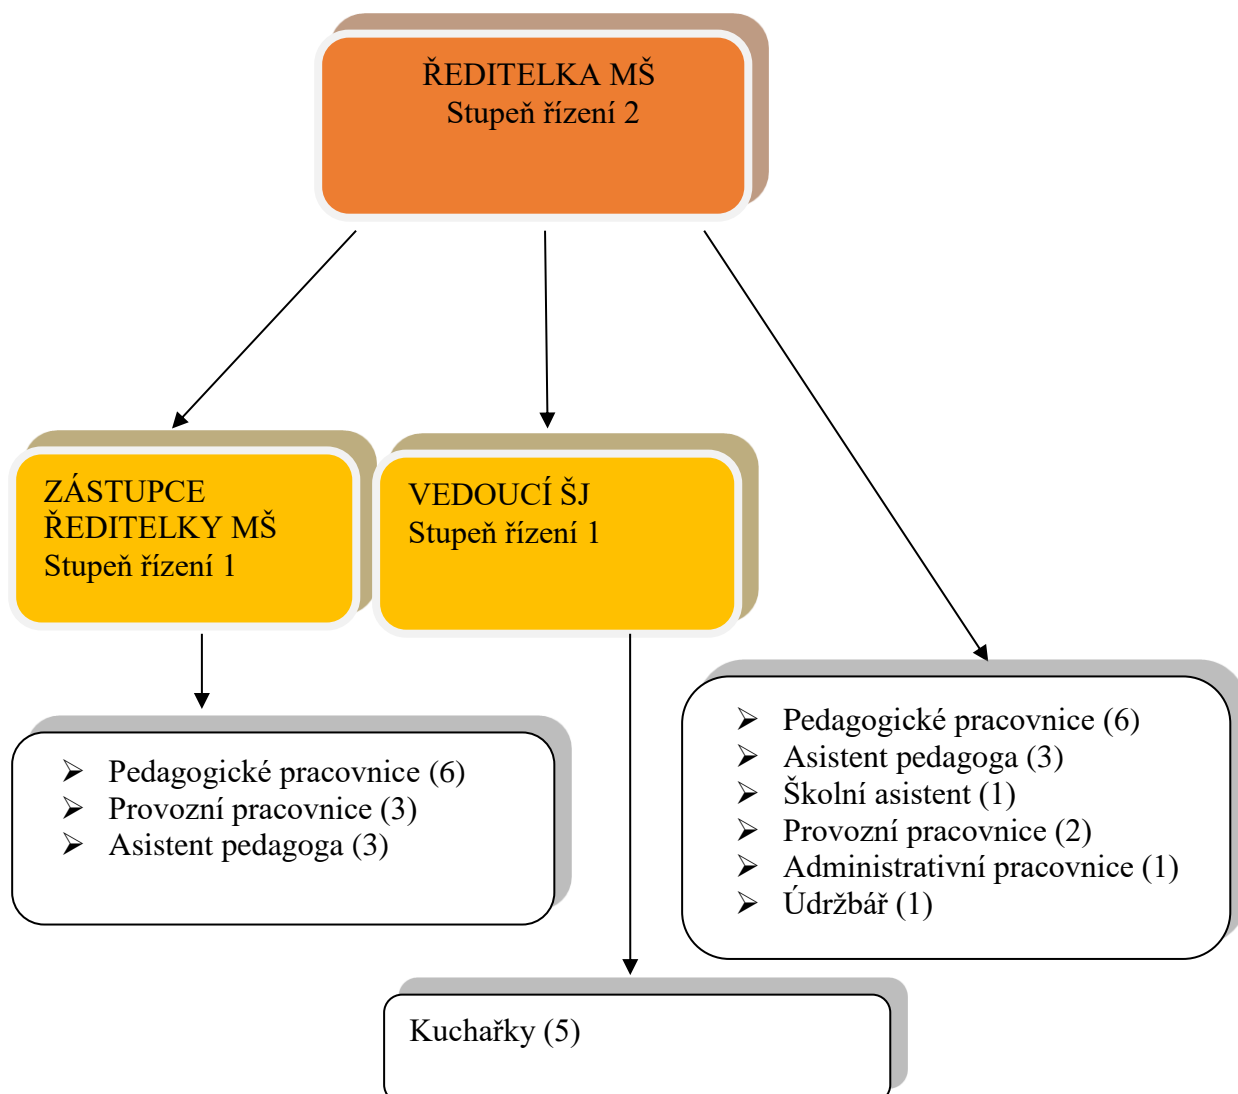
ŘEDITELKA MŠ
Stupeň řízení 2

ZÁSTUPCE ŘEDITELKY MŠ
Stupeň řízení 1

VEDOUCÍ ŠJ
Stupeň řízení 1

- Pedagogické pracovnice (6)
- Asistent pedagoga (3)
- Školní asistent (1)
- Provozní pracovnice (2)
- Administrativní pracovnice (1)
- Údržbář (1)

- Pedagogické pracovnice (6)
- Provozní pracovnice (3)
- Asistent pedagoga (3)

Kuchařky (5)